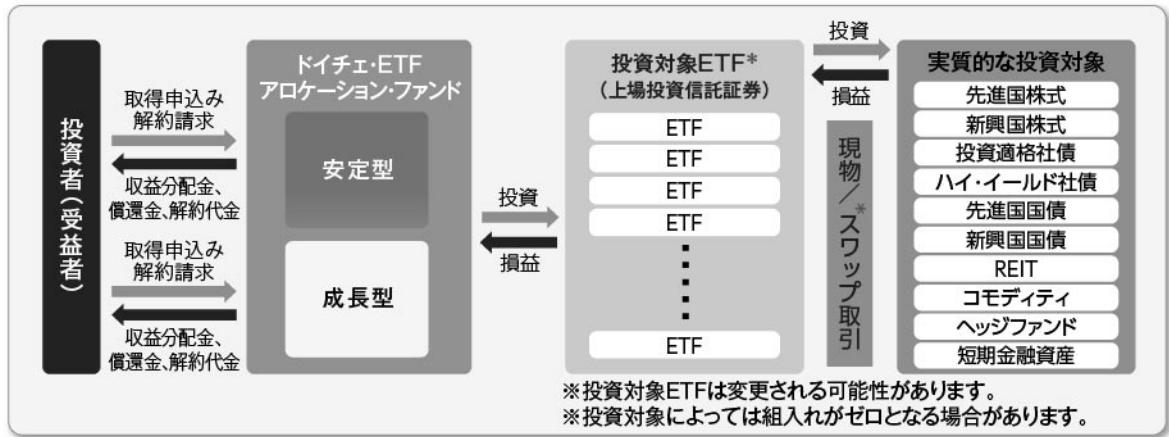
投資者（受益者）

取得申込み
解約請求

収益分配金、
償還金、解約代金

取得申込み
解約請求

収益分配金、
償還金、解約代金

ドイチェ・ETF
アロケーション・ファンド

安定型

成長型

投資

損益

投資対象ETF*
（上場投資信託証券）

ETF
ETF
ETF
ETF
⋮
ETF

投資

損益

現物／*スワップ取引

実質的な投資対象

先進国株式
新興国株式
投資適格社債
ハイ・イールド社債
先進国国債
新興国国債
REIT
コモディティ
ヘッジファンド
短期金融資産

※投資対象ETFは変更される可能性があります。
※投資対象によっては組入れがゼロとなる場合があります。